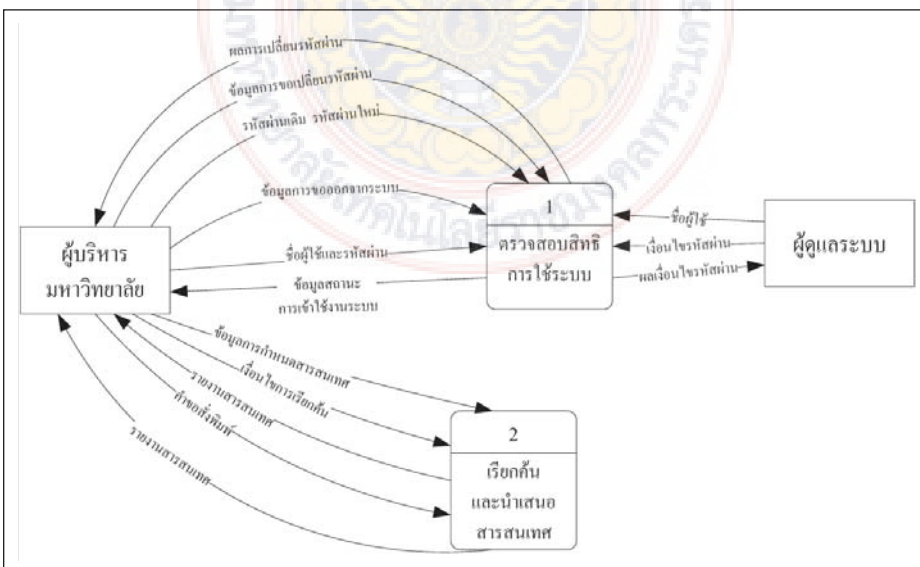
ผลการเปลี่ยนรหัสผ่าน
ข้อมูลการขอเปลี่ยนรหัสผ่าน
รหัสผ่านเดิม รหัสผ่านใหม่
ข้อมูลการขอออกจากระบบ
ชื่อผู้ใช้และรหัสผ่าน
ข้อมูลสถานะ การเข้าใช้งานระบบ

1
ตรวจสอบสิทธิ การใช้ระบบ

ชื่อผู้ใช้
เงื่อนไขรหัสผ่าน
ผลเงื่อนไขรหัสผ่าน

ผู้ดูแลระบบ

ผู้บริหาร มหาวิทยาลัย

ข้อมูลการกำหนดสารสนเทศ
เงื่อนไขการเรียกค้น
รายงานสารสนเทศ
คำขอสั่งพิมพ์
รายงานสารสนเทศ

2
เรียกค้น และนำเสนอ สารสนเทศ